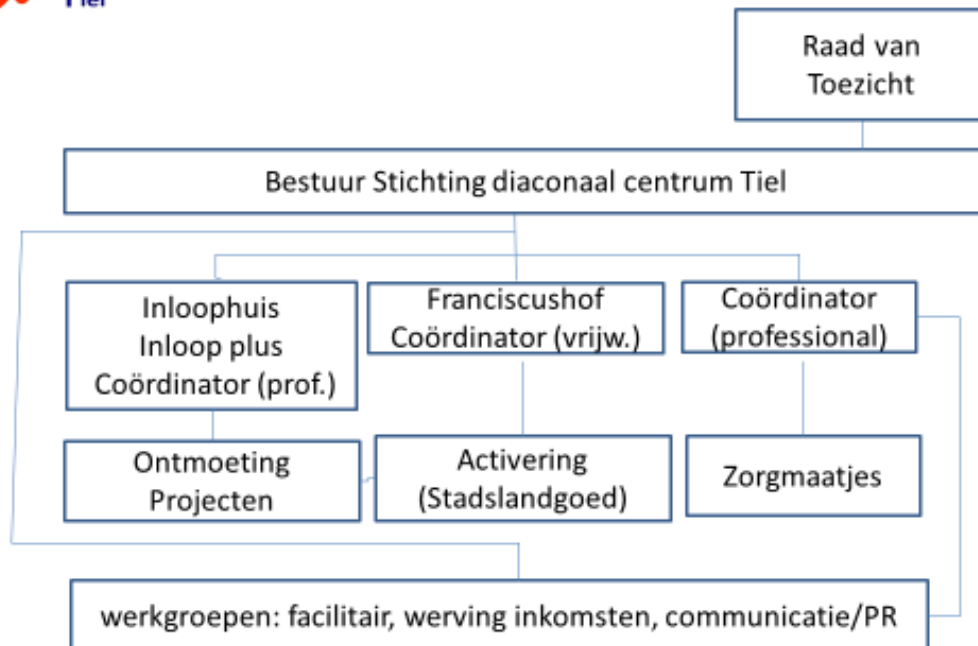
Tiel

Raad van Toezicht

Bestuur Stichting diaconaal centrum Tiel

Inloophuis
Inloop plus
Coördinator (prof.)

Franciscushof
Coördinator (vrijw.)

Coördinator
(professional)

Ontmoeting
Projecten

Activering
(Stadslandgoed)

Zorgmaatjes

werkgroepen: facilitair, werving inkomsten, communicatie/PR